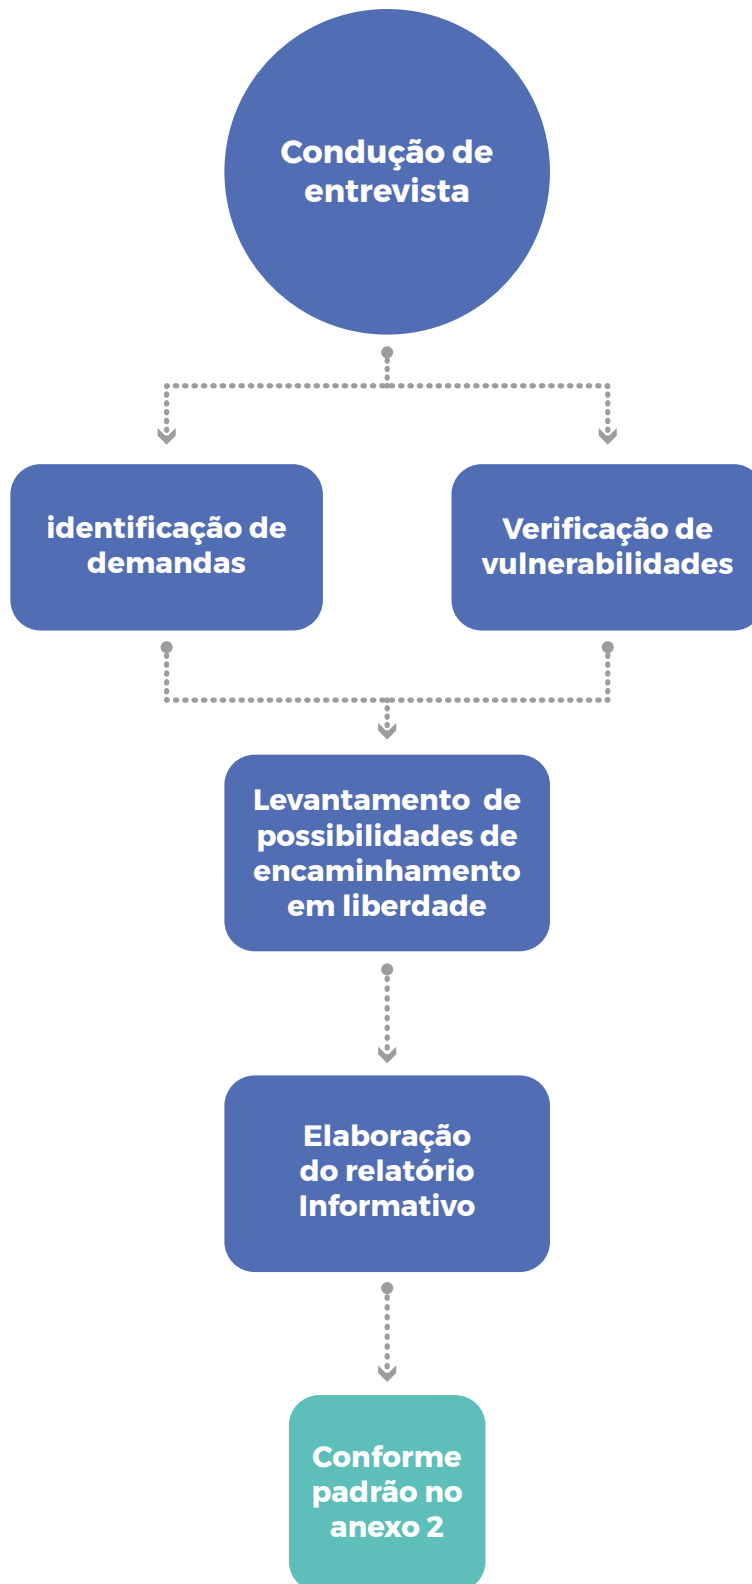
Condução de entrevista

identificação de demandas

Verificação de vulnerabilidades

Levantamento de possibilidades de encaminhamento em liberdade

Elaboração do relatório Informativo

Conforme padrão no anexo 2